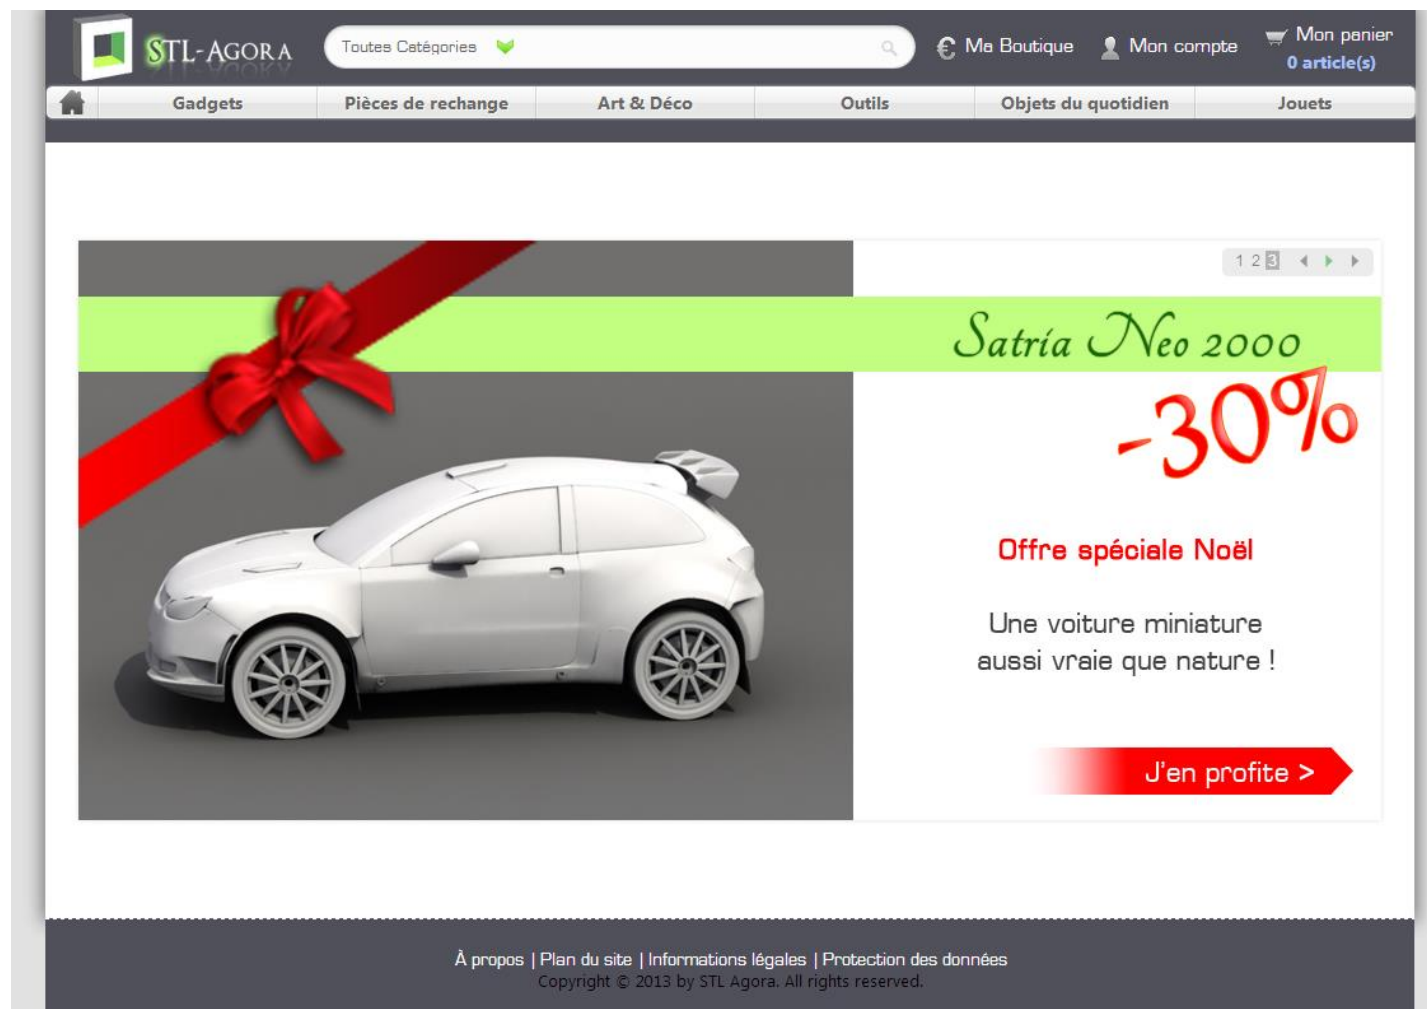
STL-AGORA

Toutes Catégories

€ Ma Boutique

Mon compte

Mon panier
0 article(s)

Gadgets | Pièces de rechange | Art & Déco | Outils | Objets du quotidien | Jouets

1 2 3

Satría Neo 2000

-30%

Offre spéciale Noël

Une voiture miniature aussi vraie que nature !

J'en profite >

À propos | Plan du site | Informations légales | Protection des données
Copyright © 2013 by STL Agora. All rights reserved.